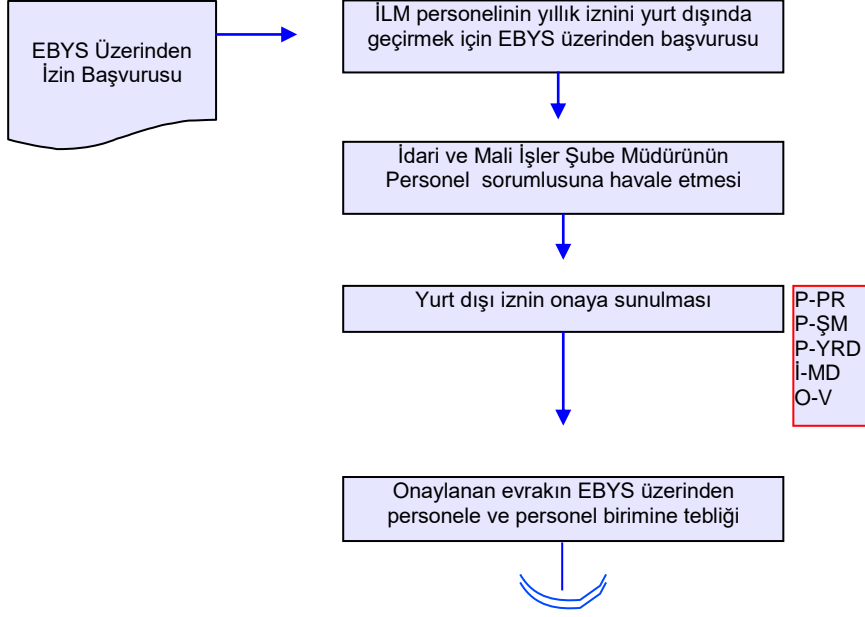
EBYS Üzerinden İzin Başvurusu

İLM personelinin yıllık iznini yurt dışında geçirmek için EBYS üzerinden başvurusu

İdari ve Mali İşler Şube Müdürünün Personel sorumlusuna havale etmesi

Yurt dışı iznin onaya sunulması

P-PR
P-ŞM
P-YRD
İ-MD
O-V

Onaylanan evrakın EBYS üzerinden personele ve personel birimine tebliği